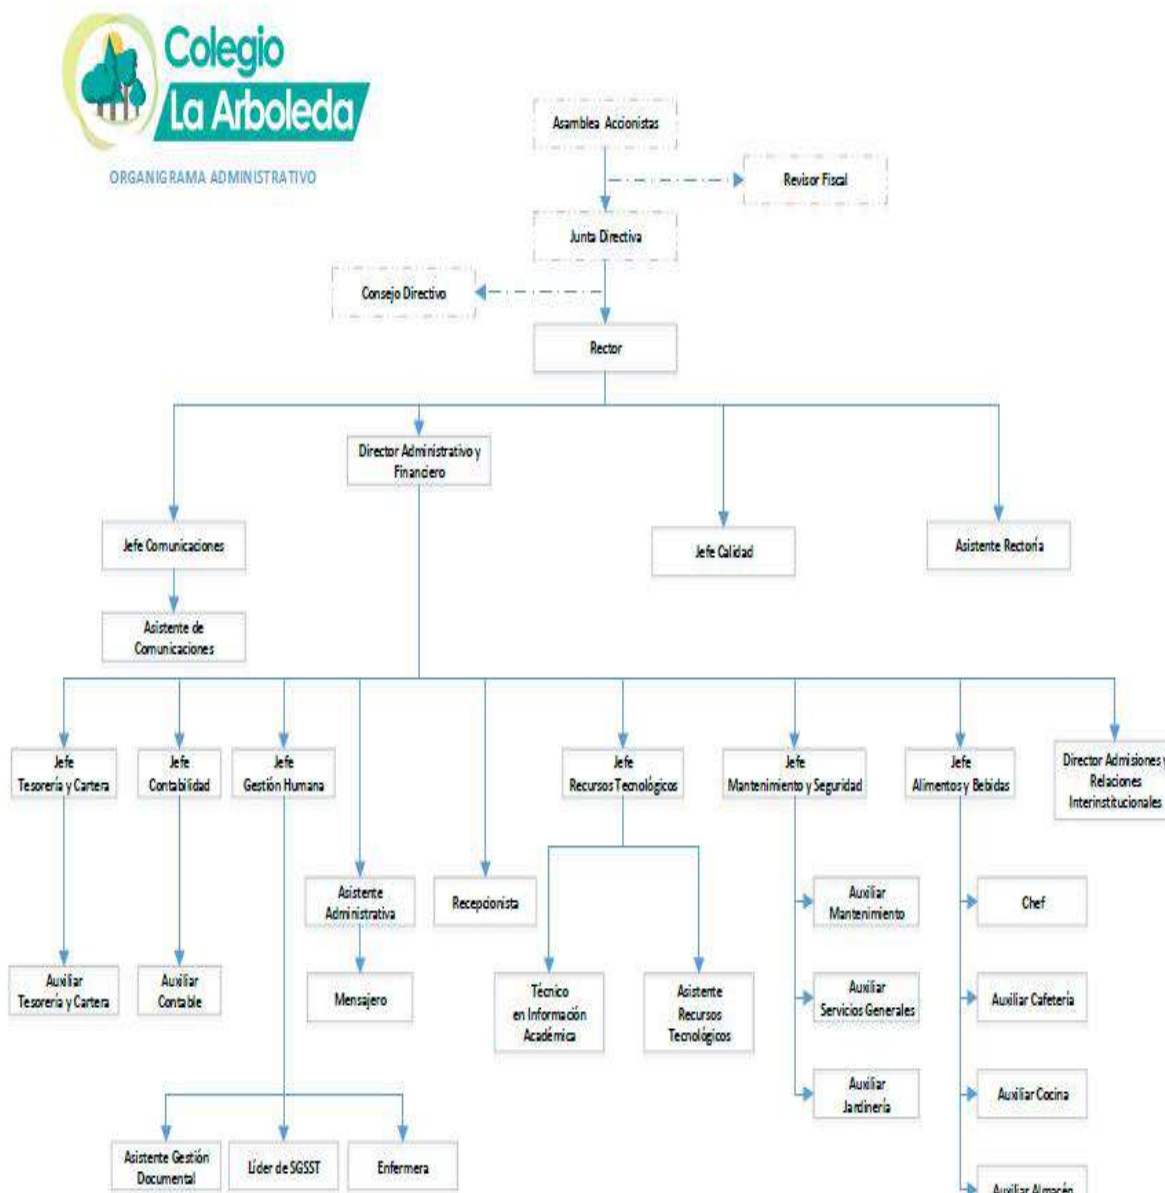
Colegio La Arboleda

ORGANIGRAMA ADMINISTRATIVO

Asamblea Accionistas

Revisor Fiscal

Junta Directiva

Consejo Directivo

Rector

Director Administrativo y Financiero

Jefe Comunicaciones

Jefe Calidad

Asistente Rectoría

Asistente de Comunicaciones

Jefe Tesorería y Cartera

Jefe Contabilidad

Jefe Gestión Humana

Jefe Recursos Tecnológicos

Jefe Mantenimiento y Seguridad

Jefe Alimentos y Bebidas

Director Admisiones y Relaciones Interinstitucionales

Asistente Administrativa

Recepcionista

Auxiliar Mantenimiento

Chef

Auxiliar Tesorería y Cartera

Auxiliar Contable

Mensajero

Técnico en Información Académica

Asistente Recursos Tecnológicos

Auxiliar Servicios Generales

Auxiliar Cafetería

Auxiliar Jardinería

Auxiliar Cocina

Asistente Gestión Documental

Líder de SGSST

Enfermera

Auxiliar Almacén